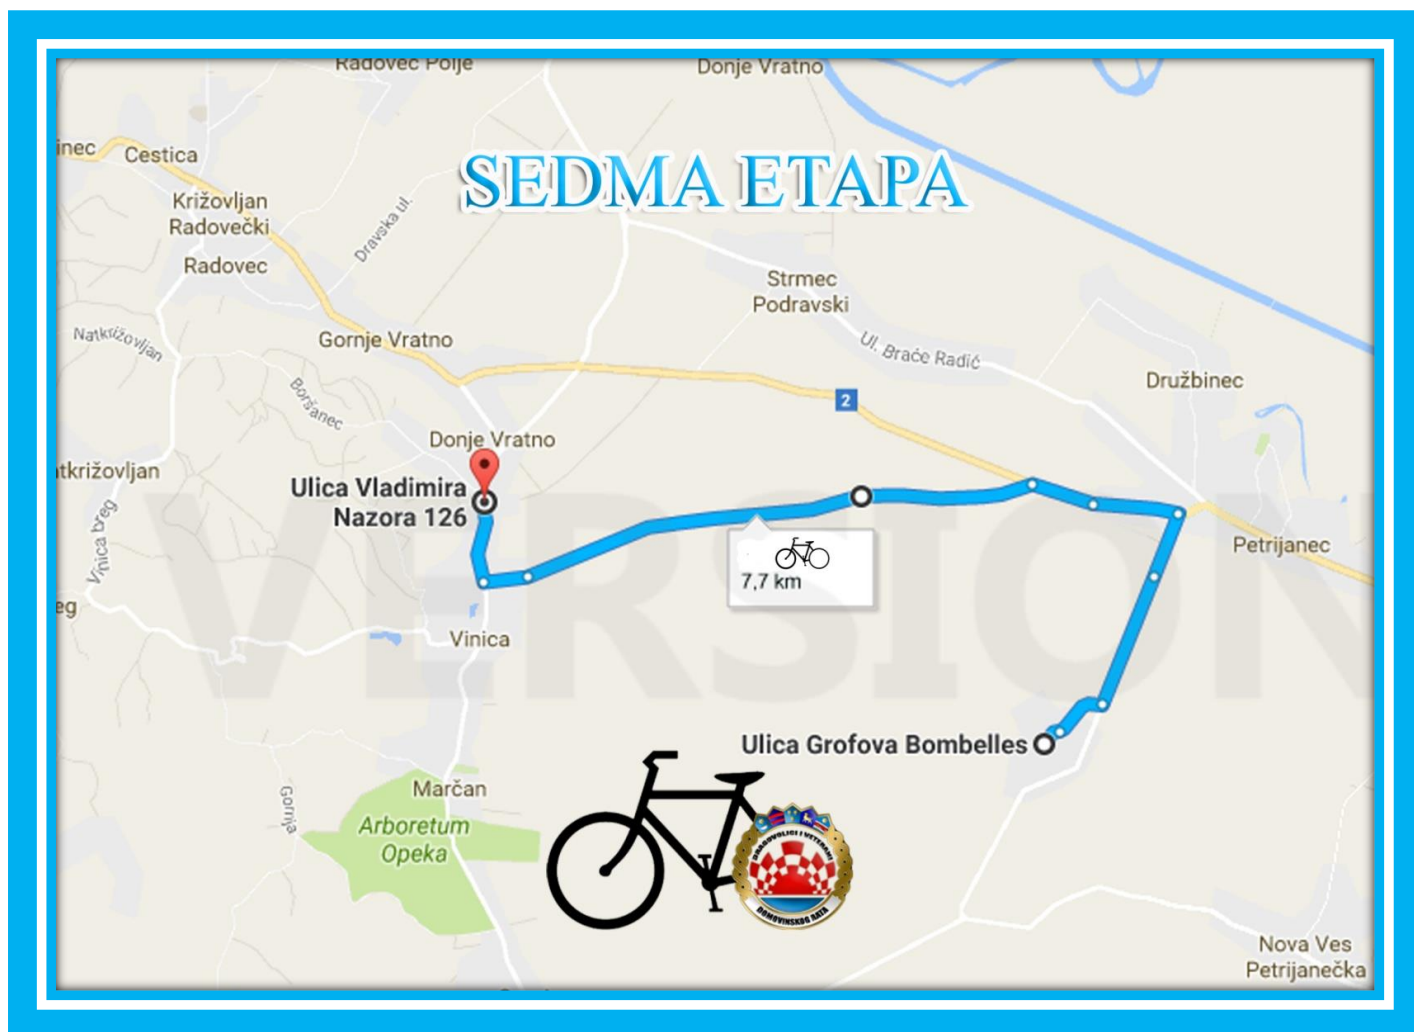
Radovec Polje
Donje Vratno

SEDMA ETAPA

inec
Cestica
Križovljan Radovečki
Radovec
Dravska ul.
Strmec Podravski
Natkrižovljan
Gornje Vratno
Ul. Braće Radić
Družbinec
2
Boršanec
Donje Vratno
tkrižovljan
Ulica Vladimira Nazora 126
Vinica breg
Petrijanec
7,7 km
eg
Vinica
VERSION
Ulica Grofova Bombelles
Marčan
Gornja
Arboretum Opeka
DRAGOVOLJCI I VETERANI DOMOVINSKOG RATA
Nova Ves Petrijanečka